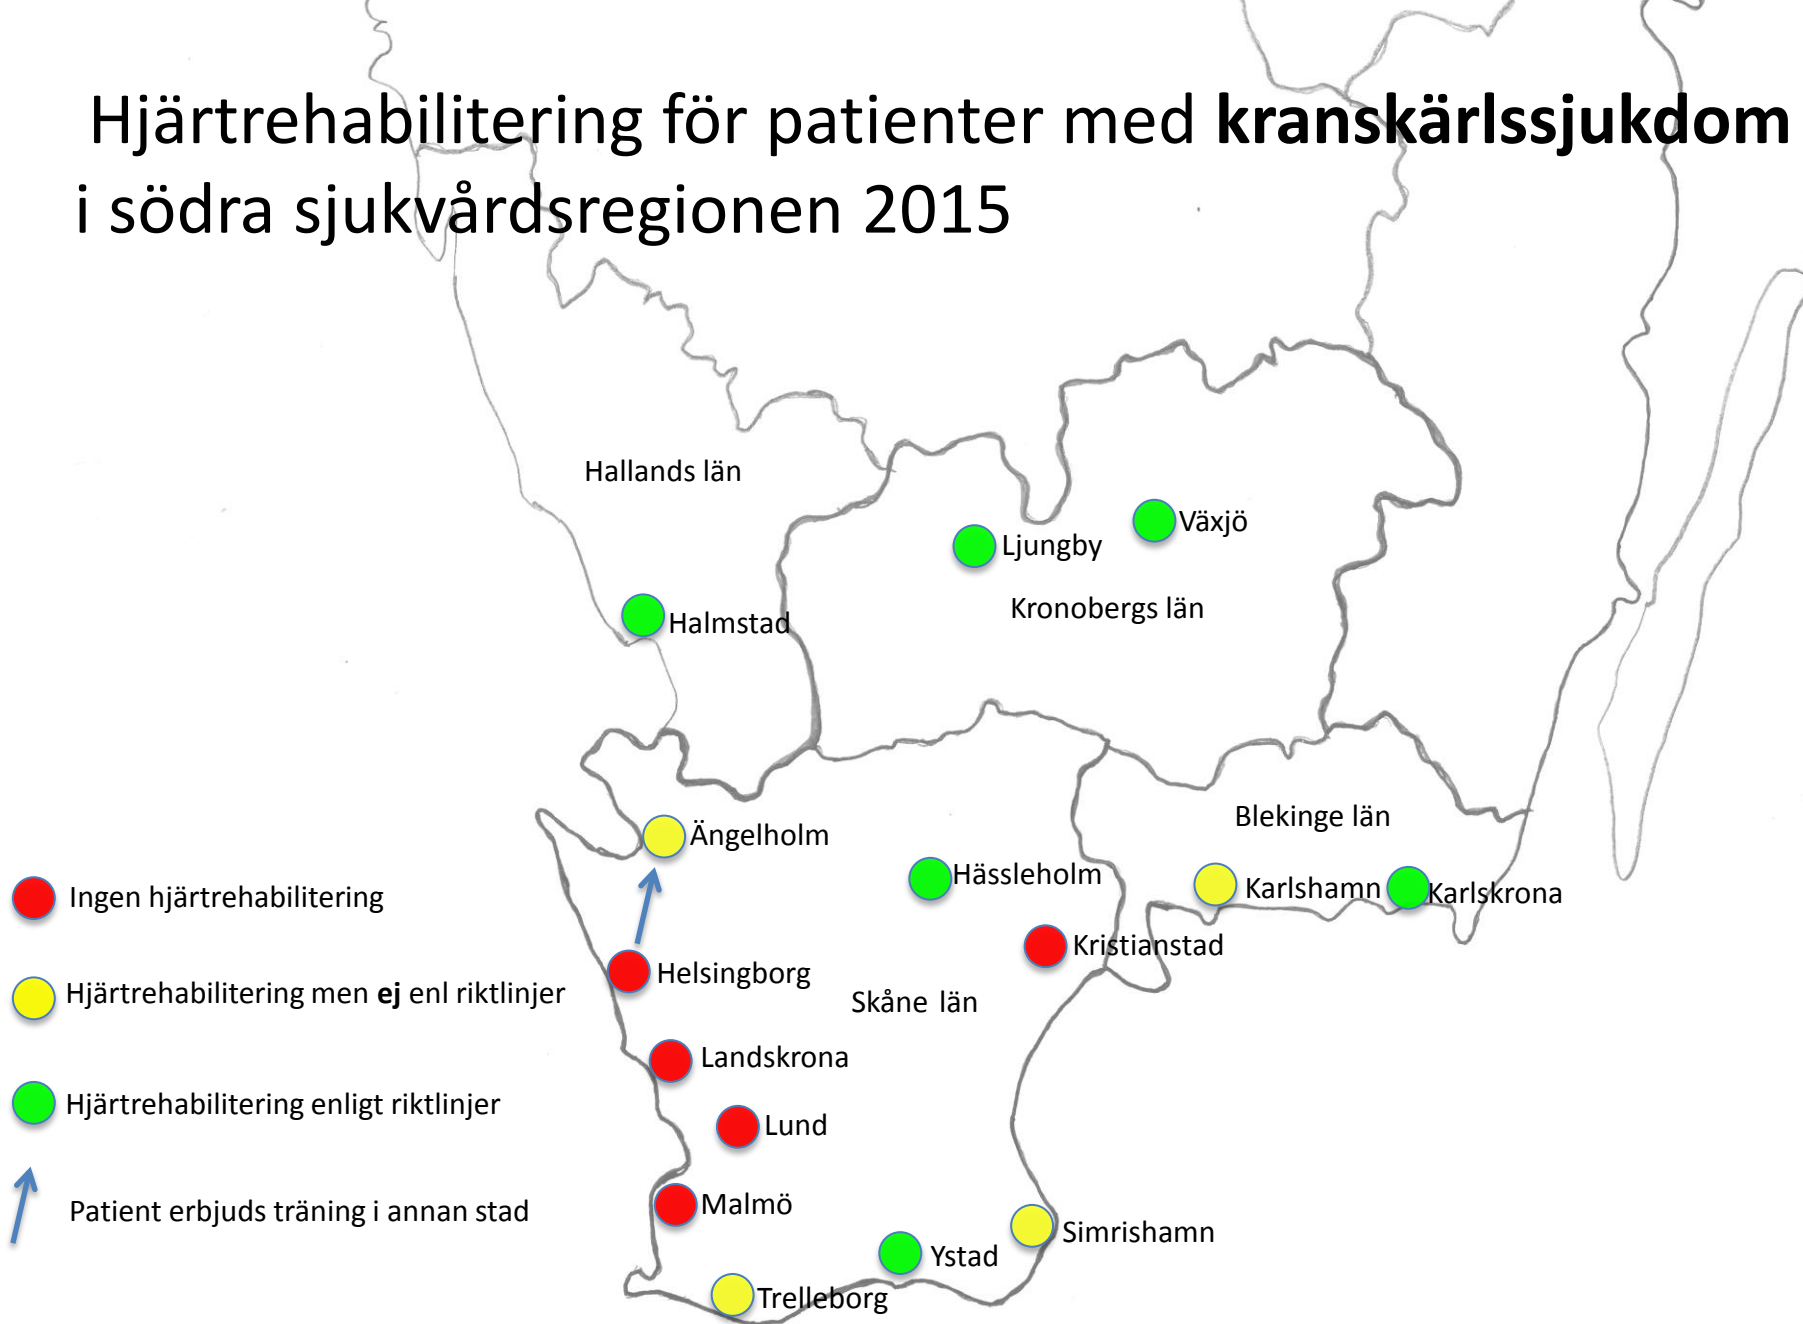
Hjärtrehabilitering för patienter med **kranskärlssjukdom** i södra sjukvårdsregionen 2015

Hallands län

Växjö

Ljungby

Kronobergs län

Halmstad

Blekinge län

Ängelholm

Hässleholm

Karlshamn

Karlskrona

Ingen hjärtrehabilitering

Kristianstad

Helsingborg

Hjärtrehabilitering men **ej** enl riktlinjer

Skåne län

Landskrona

Hjärtrehabilitering enligt riktlinjer

Lund

Patient erbjuds träning i annan stad

Malmö

Simrishamn

Ystad

Trelleborg